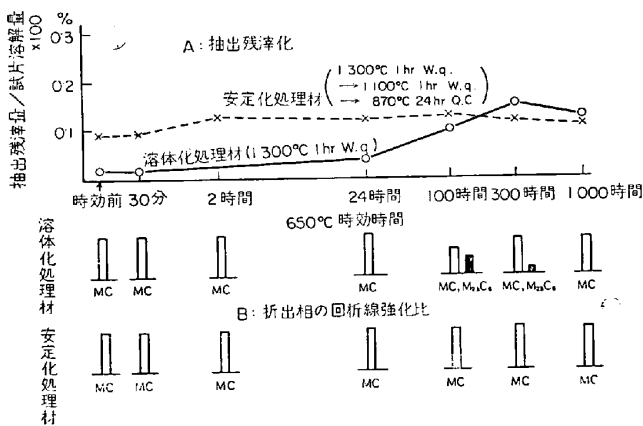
%
x100
抽出残渣量/試片溶解量

0.3
0.2
0.1

A：抽出残渣化

安定化処理材 ( 1300°C 1hr W.q. → 1100°C 1hr W.q → 870°C 24hr O.C )

溶体化処理材(1300°C 1hr W.q)

時効前 30分 2時間 24時間 100時間 300時間 1000時間

650°C 時効時間

溶体化処理材

MC MC MC MC $MC, M_{23}C_6$ $MC, M_{23}C_6$ MC

B：折出相の回折線強化比

安定化処理材

MC MC MC MC MC MC MC